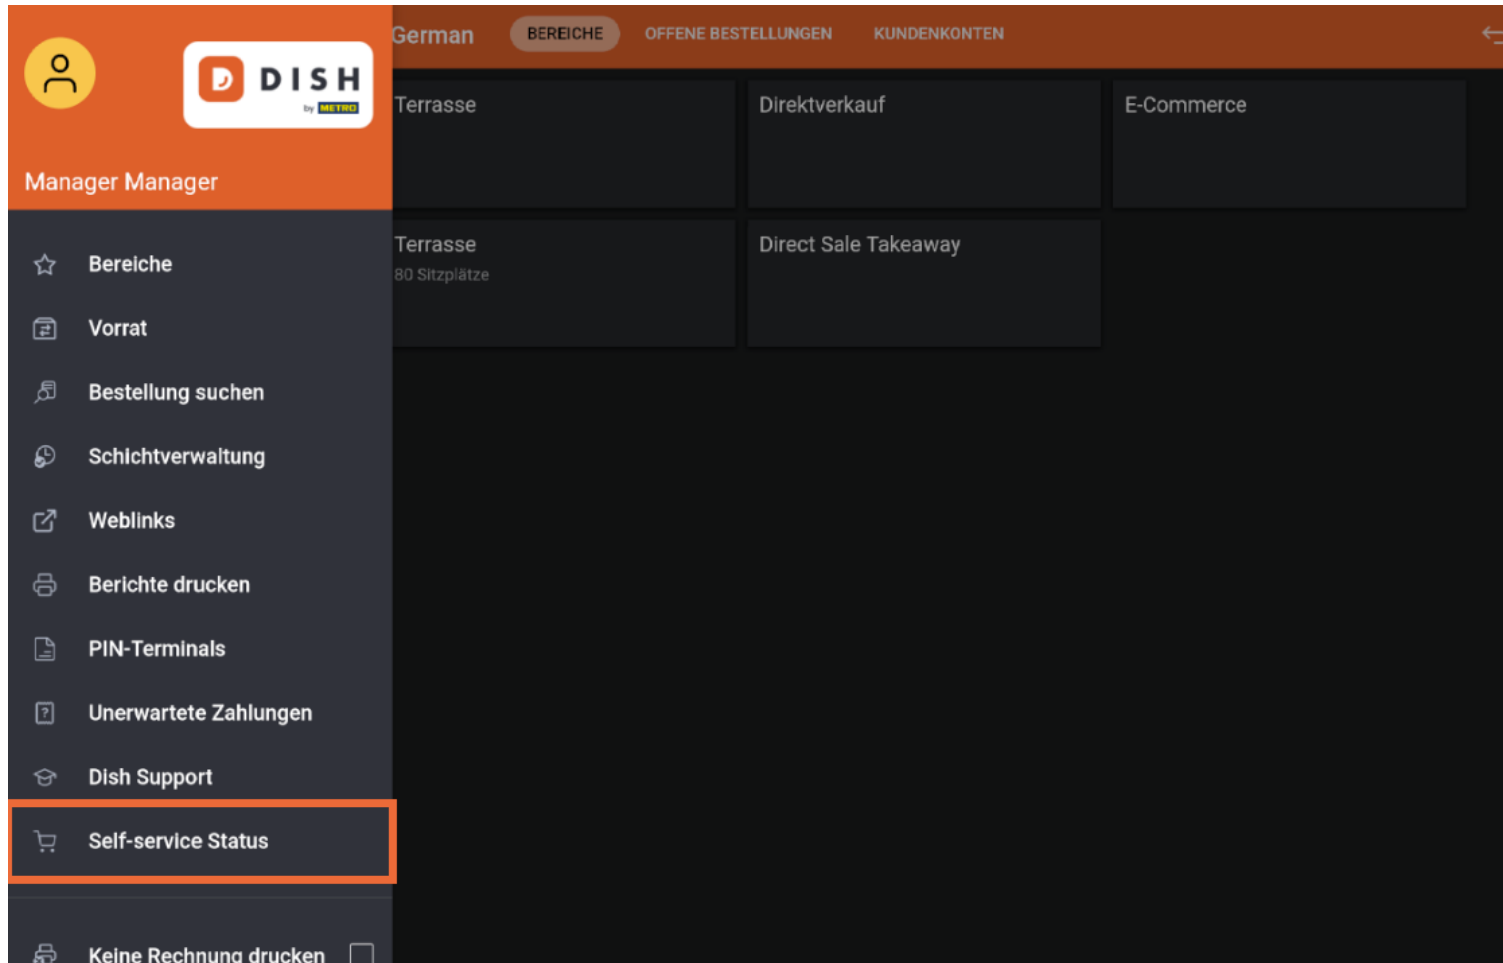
DISH
by METRO

Manager Manager

Bereiche
Vorrat
Bestellung suchen
Schichtverwaltung
Weblinks
Berichte drucken
PIN-Terminals
Unerwartete Zahlungen
Dish Support
Self-service Status
Keine Rechnung drucken

German BEREICHE OFFENE BESTELLUNGEN KUNDENKONTEN

Terrasse
Direktverkauf
E-Commerce
Terrasse
80 Sitzplätze
Direct Sale Takeaway